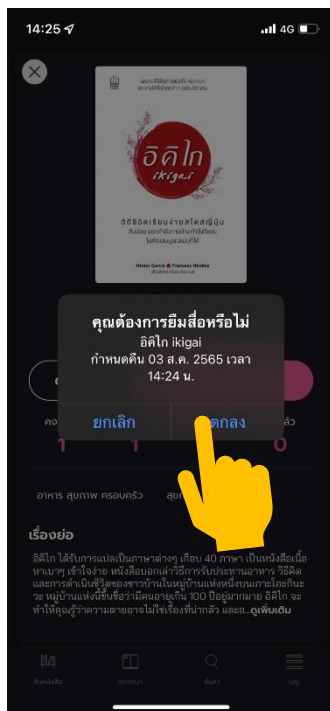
14:25
4G

อิคิไก
ikigai
Hector Garcia Francesc Miralles

คุณต้องการยืมสื่อหรือไม่
อิคิไก ikigai
กำหนดคืน 03 ส.ค. 2565 เวลา 14:24 น.

ยกเลิก
ตกลง

1 1 0

อาหาร สุขภาพ ครอบครัว

เรื่องย่อ
อิคิไก ได้รับการแปลเป็นภาษาต่างๆ เกือบ 40 ภาษา เป็นหนังสือเนื้อหาเบาๆ เข้าใจง่าย หนังสือบอกเล่าวิธีการรับประทานอาหาร วิธีคิด และการดำเนินชีวิตของชาวบ้านในหมู่บ้านแห่งหนึ่งบนเกาะโอกินาวะ หมู่บ้านแห่งนี้ขึ้นชื่อว่ามีคนอายุเกิน 100 ปีอยู่มากมาย อิคิไก จะทำให้คุณรู้ว่าความตายอาจไม่ใช่เรื่องที่น่ากลัว และอ...ดูเพิ่มเติม